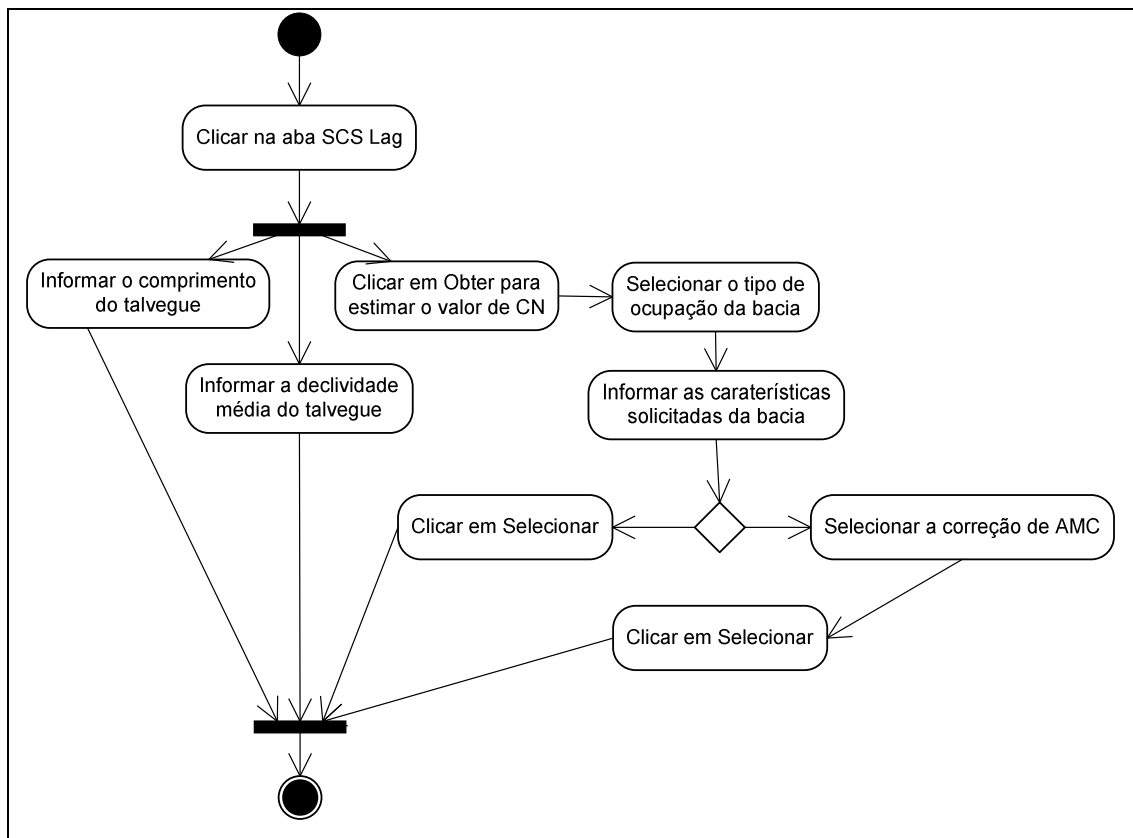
Clicar na aba SCS Lag

Informar o comprimento do talvegue

Clicar em Obter para estimar o valor de CN

Selecionar o tipo de ocupação da bacia

Informar a declividade média do talvegue

Informar as caraterísticas solicitadas da bacia

Clicar em Selecionar

Selecionar a correção de AMC

Clicar em Selecionar